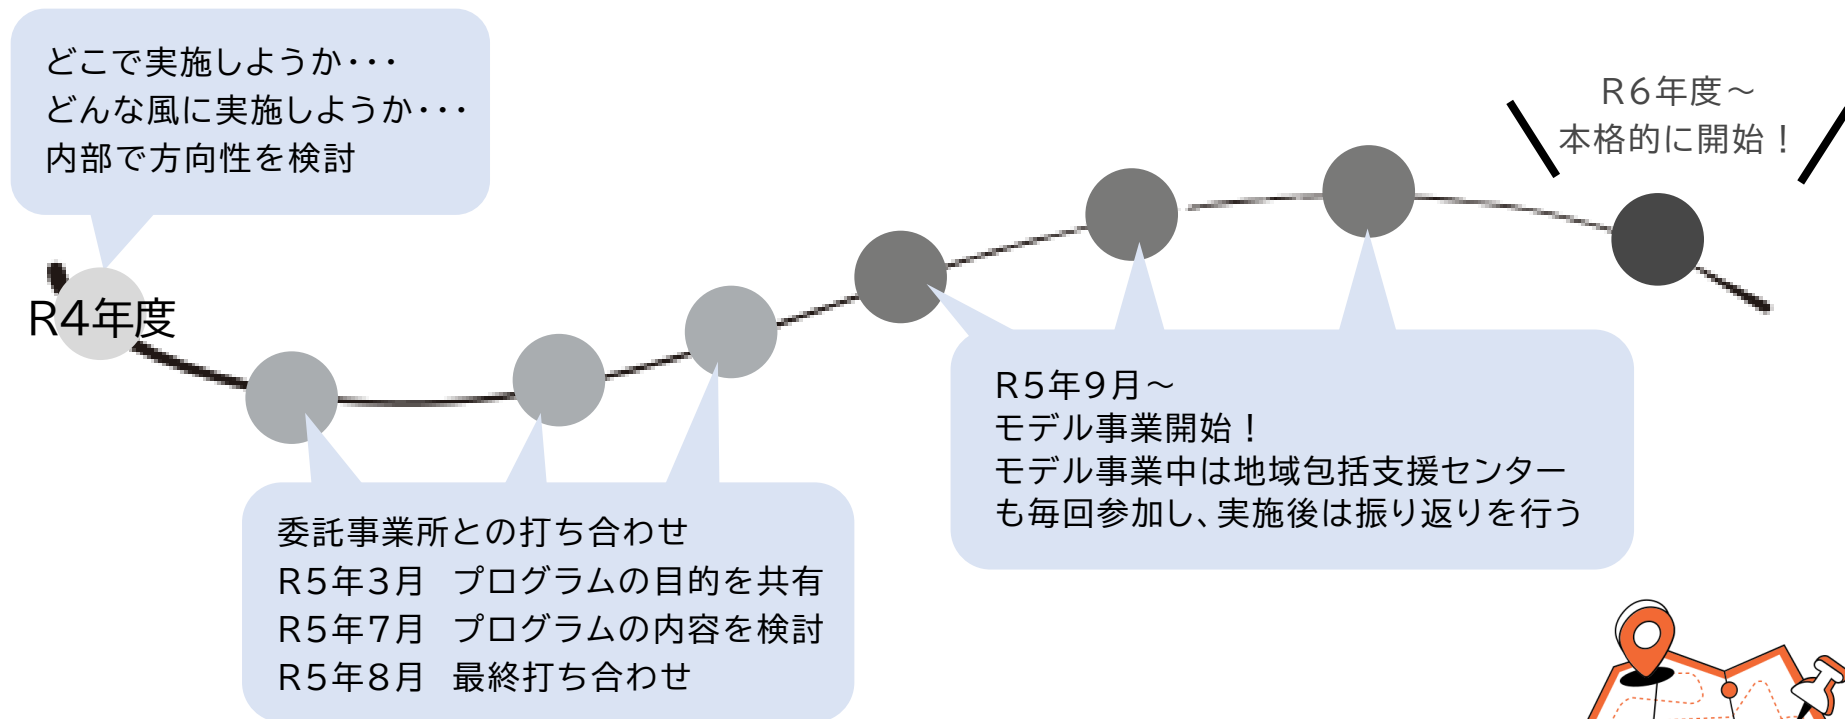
どこで実施しようか・・・
どんな風に実施しようか・・・
内部で方向性を検討

R4年度

R6年度～
本格的に開始！

R5年9月～
モデル事業開始！
モデル事業中は地域包括支援センターも毎回参加し、実施後は振り返りを行う

委託事業所との打ち合わせ
R5年3月　プログラムの目的を共有
R5年7月　プログラムの内容を検討
R5年8月　最終打ち合わせ